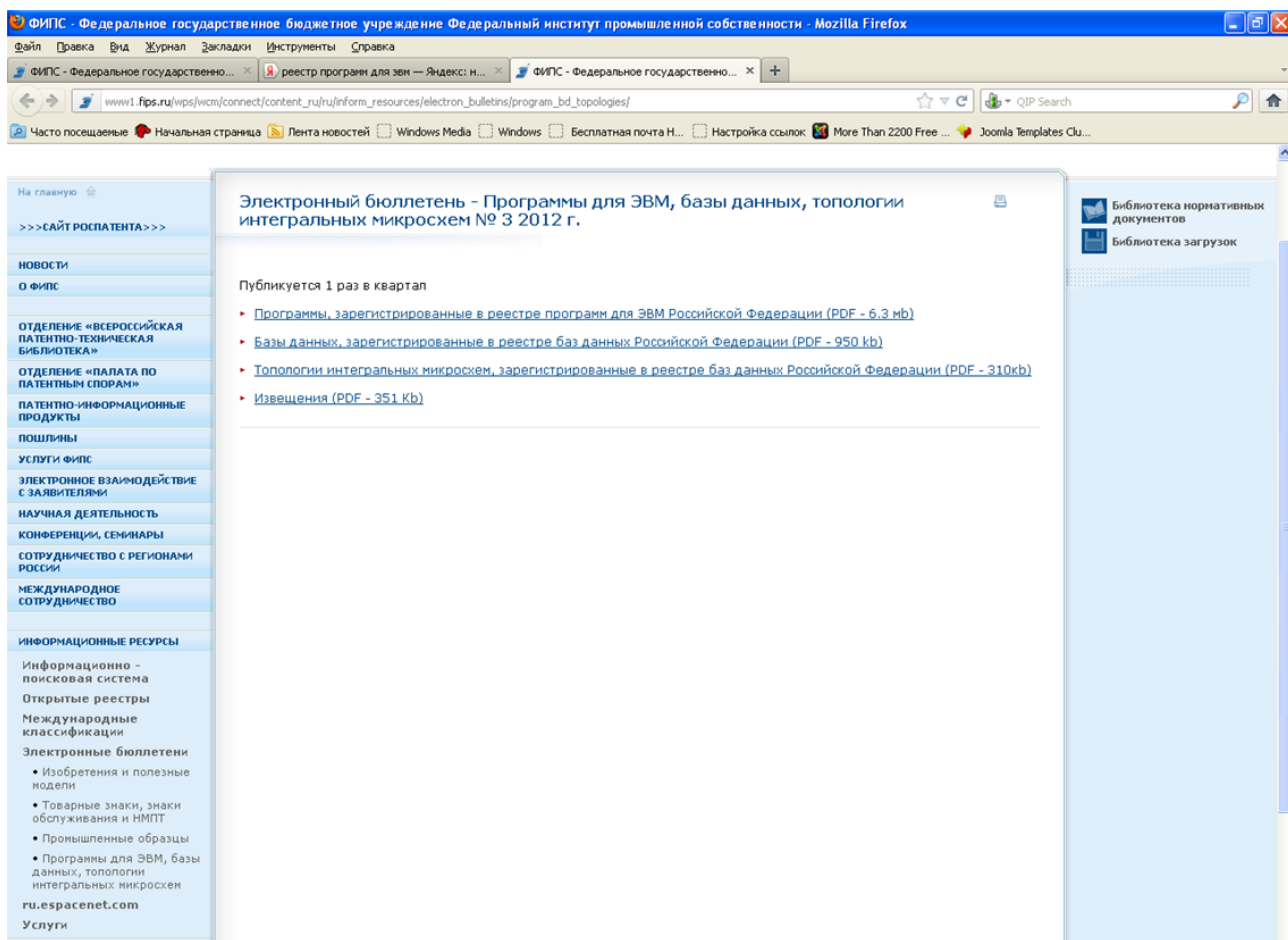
ФИПС - Федеральное государственное бюджетное учреждение Федеральный институт промышленной собственности - Mozilla Firefox

Файл Правка Вид Журнал Закладки Инструменты Справка

ФИПС - Федеральное государственно... × реестр программ для эвм — Яндекс: н... × ФИПС - Федеральное государственно... × +

www1.fips.ru/wps/wcm/connect/content_ru/ru/inform_resources/electron_bulletins/program_bd_topologies/

QIP Search

Часто посещаемые Начальная страница Лента новостей Windows Media Windows Бесплатная почта H... Настройка ссылок More Than 2200 Free ... Joomla Templates Clu...

На главную

>>>САЙТ РОСПАТЕНТА>>>

НОВОСТИ
О ФИПС
ОТДЕЛЕНИЕ «ВСЕРОССИЙСКАЯ ПАТЕНТНО-ТЕХНИЧЕСКАЯ БИБЛИОТЕКА»
ОТДЕЛЕНИЕ «ПАЛАТА ПО ПАТЕНТНЫМ СПОРАМ»
ПАТЕНТНО-ИНФОРМАЦИОННЫЕ ПРОДУКТЫ
ПОШЛИНЫ
УСЛУГИ ФИПС
ЭЛЕКТРОННОЕ ВЗАИМОДЕЙСТВИЕ С ЗАЯВИТЕЛЯМИ
НАУЧНАЯ ДЕЯТЕЛЬНОСТЬ
КОНФЕРЕНЦИИ, СЕМИНАРЫ
СОТРУДНИЧЕСТВО С РЕГИОНАМИ РОССИИ
МЕЖДУНАРОДНОЕ СОТРУДНИЧЕСТВО

ИНФОРМАЦИОННЫЕ РЕСУРСЫ
Информационно - поисковая система
Открытые реестры
Международные классификации
Электронные бюллетени
• Изобретения и полезные модели
• Товарные знаки, знаки обслуживания и НМПТ
• Промышленные образцы
• Программы для ЭВМ, базы данных, топологии интегральных микросхем
ru.espacenet.com
Услуги

Электронный бюллетень - Программы для ЭВМ, базы данных, топологии интегральных микросхем № 3 2012 г.

Публикуется 1 раз в квартал

Программы, зарегистрированные в реестре программ для ЭВМ Российской Федерации (PDF - 6.3 mb)

Базы данных, зарегистрированные в реестре баз данных Российской Федерации (PDF - 950 kb)

Топологии интегральных микросхем, зарегистрированные в реестре баз данных Российской Федерации (PDF - 310kb)

Извещения (PDF - 351 Kb)

Библиотека нормативных документов
Библиотека загрузок